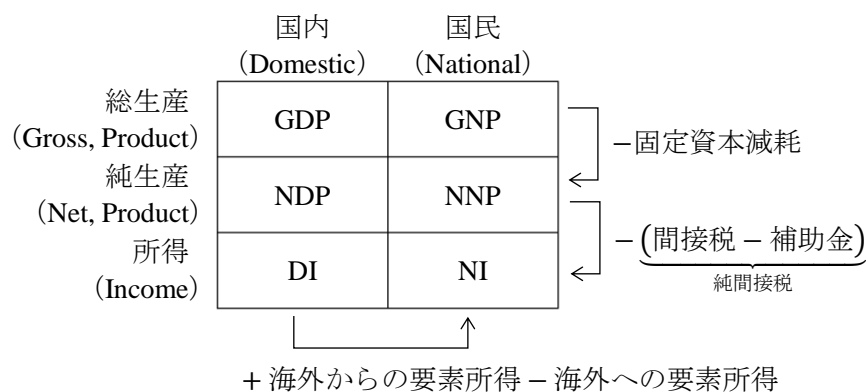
国内（Domestic）　国民（National）

総生産（Gross, Product）

純生産（Net, Product）

所得（Income）

|  | 国内 (Domestic) | 国民 (National) |
|---|---|---|
| 総生産 (Gross, Product) | GDP | GNP |
| 純生産 (Net, Product) | NDP | NNP |
| 所得 (Income) | DI | NI |

−固定資本減耗

$-\underbrace{(\text{間接税} - \text{補助金})}_{\text{純間接税}}$

＋海外からの要素所得 − 海外への要素所得